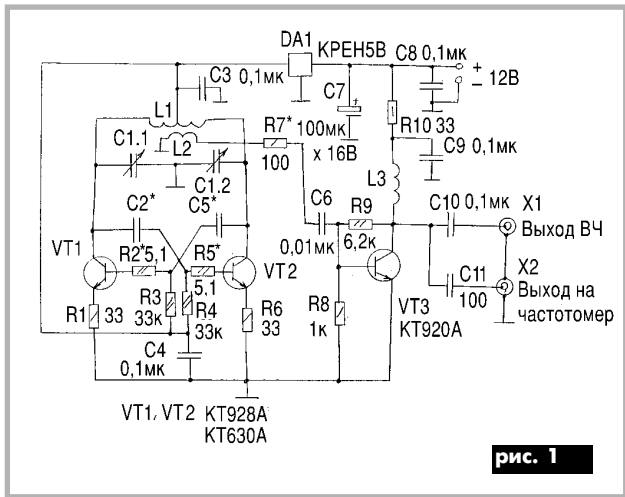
DA1 КРЕН5В
C8 0,1мк
+ 12В
−
C3 0,1мк
L1
C7 100мк x 16В
R10 33
C9 0,1мк
C1.1
L2
R7* 100
C1.2
L3
C2*
C5*
C6 0,01мк
R9 6,2к
C10 0,1мк
X1 Выход ВЧ
VT1
R2* 5,1
R5* 5.1
VT2
C11 100
X2 Выход на частотомер
R1 33
R3 33к
R4 33к
R6 33
R8 1к
VT3 КТ920А
C4 0,1мк
VT1, VT2 КТ928А КТ630А
рис. 1